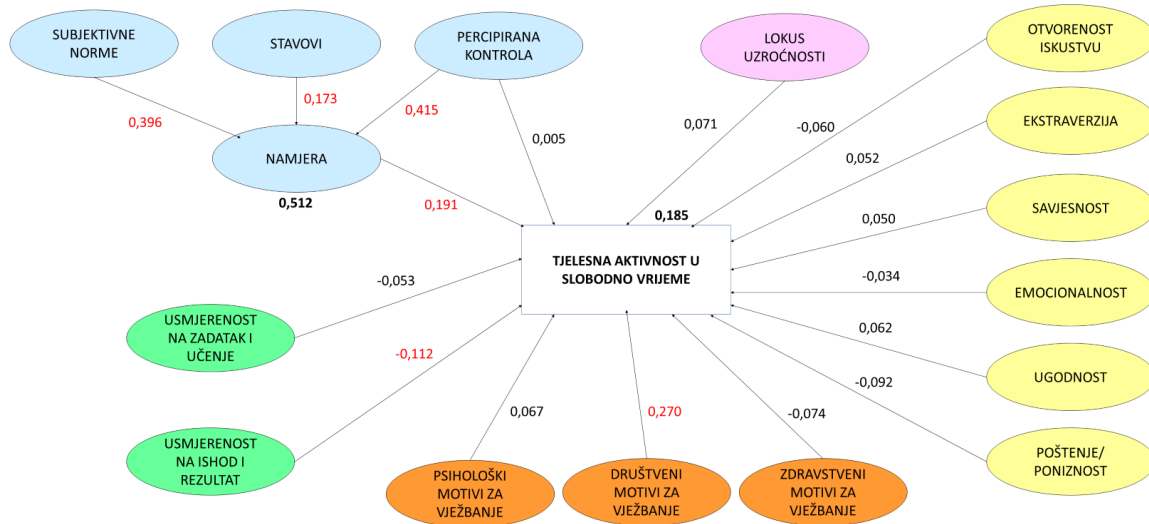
SUBJEKTIVNE NORME

STAVOVI

PERCIPIRANA KONTROLA

LOKUS UZROĆNOSTI

OTVORENOST ISKUSTVU

0,396

0,173

0,415

0,005

0,071

-0,060

EKSTRAVERZIJA

NAMJERA

0,512

0,191

0,185

0,052

0,050

SAVJESNOST

TJELESNA AKTIVNOST U SLOBODNO VRIJEME

-0,053

-0,034

EMOCIONALNOST

USMJERENOST NA ZADATAK I UČENJE

-0,112

0,062

UGODNOST

-0,092

0,067

0,270

-0,074

USMJERENOST NA ISHOD I REZULTAT

POŠTENJE/ PONIZNOST

PSIHOLOŠKI MOTIVI ZA VJEŽBANJE

DRUŠTVENI MOTIVI ZA VJEŽBANJE

ZDRAVSTVENI MOTIVI ZA VJEŽBANJE